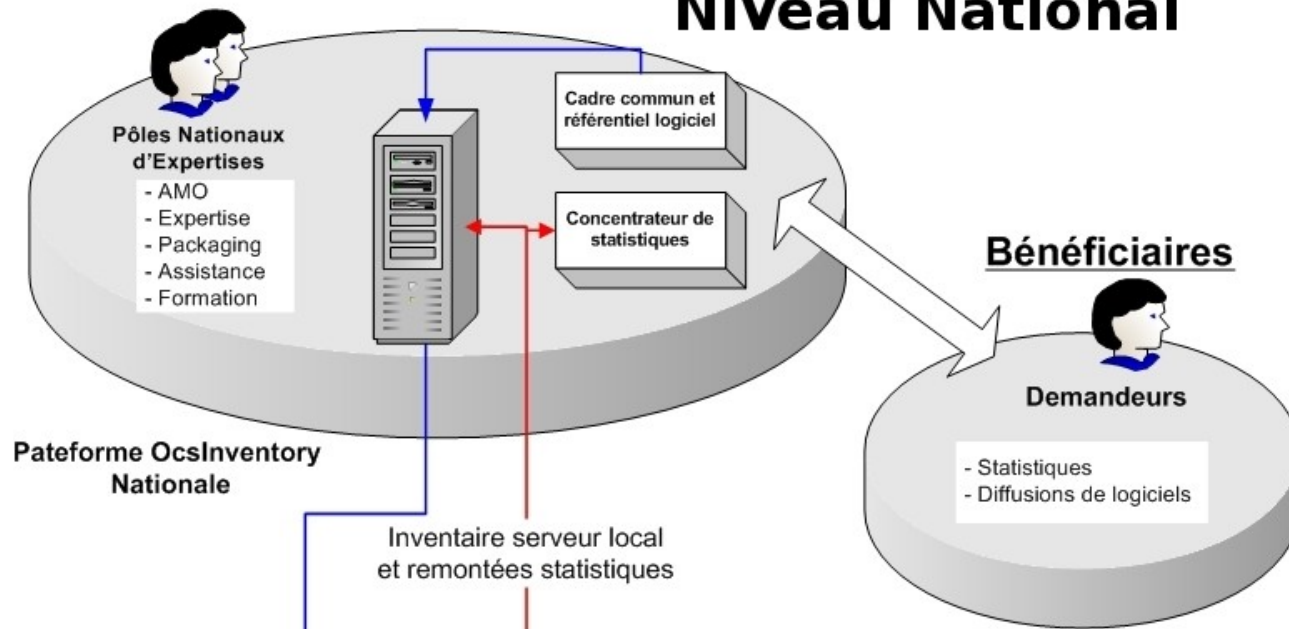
Niveau National

Pôles Nationaux d'Expertises

- AMO
- Expertise
- Packaging
- Assistance
- Formation

Cadre commun et référentiel logiciel

Concentrateur de statistiques

Bénéficiaires

Demandeurs

- Statistiques
- Diffusions de logiciels

Pateforme OcsInventory Nationale

Inventaire serveur local et remontées statistiques